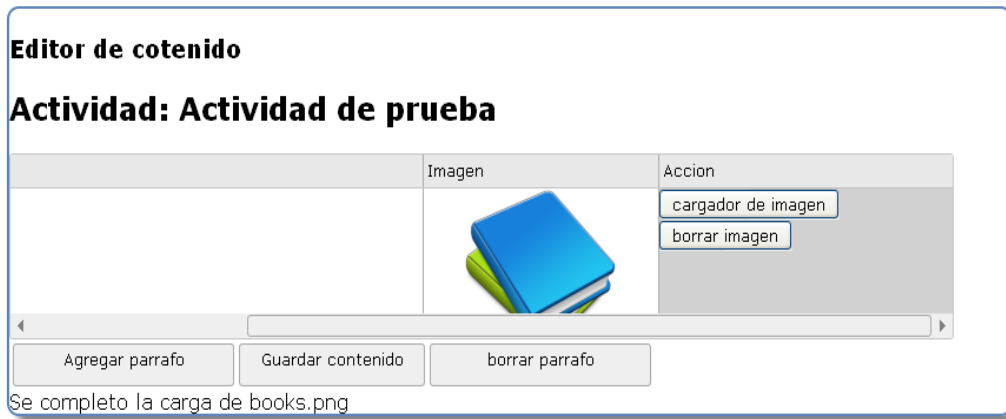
Editor de cotenido

Actividad: Actividad de prueba

| | Imagen | Accion |
|---|---|---|
| | | cargador de imagen<br>borrar imagen |

Agregar parrafo

Guardar contenido

borrar parrafo

Se completo la carga de books.png